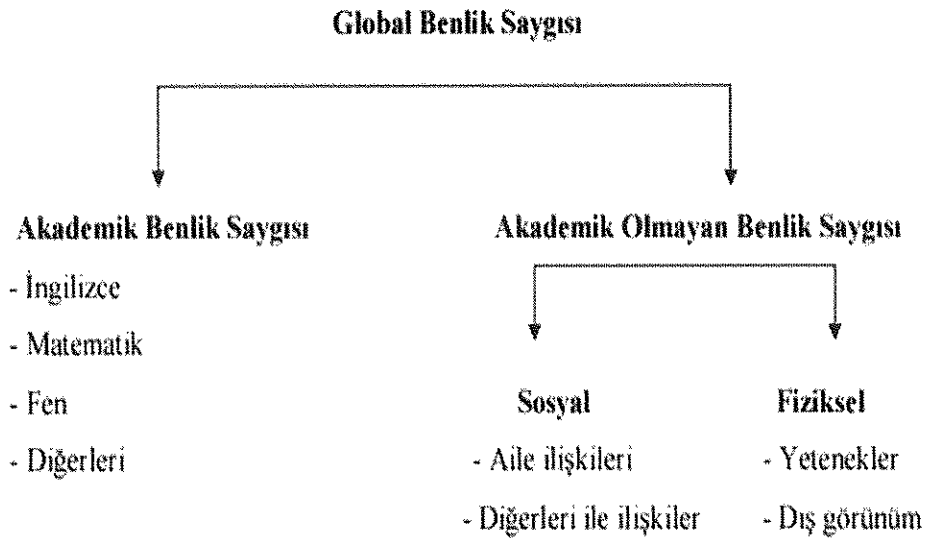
Global Benlik Saygısı

Akademik Benlik Saygısı
- İngilizce
- Matematik
- Fen
- Diğerleri

Akademik Olmayan Benlik Saygısı

Sosyal
- Aile ilişkileri
- Diğerleri ile ilişkiler

Fiziksel
- Yetenekler
- Dış görünüm